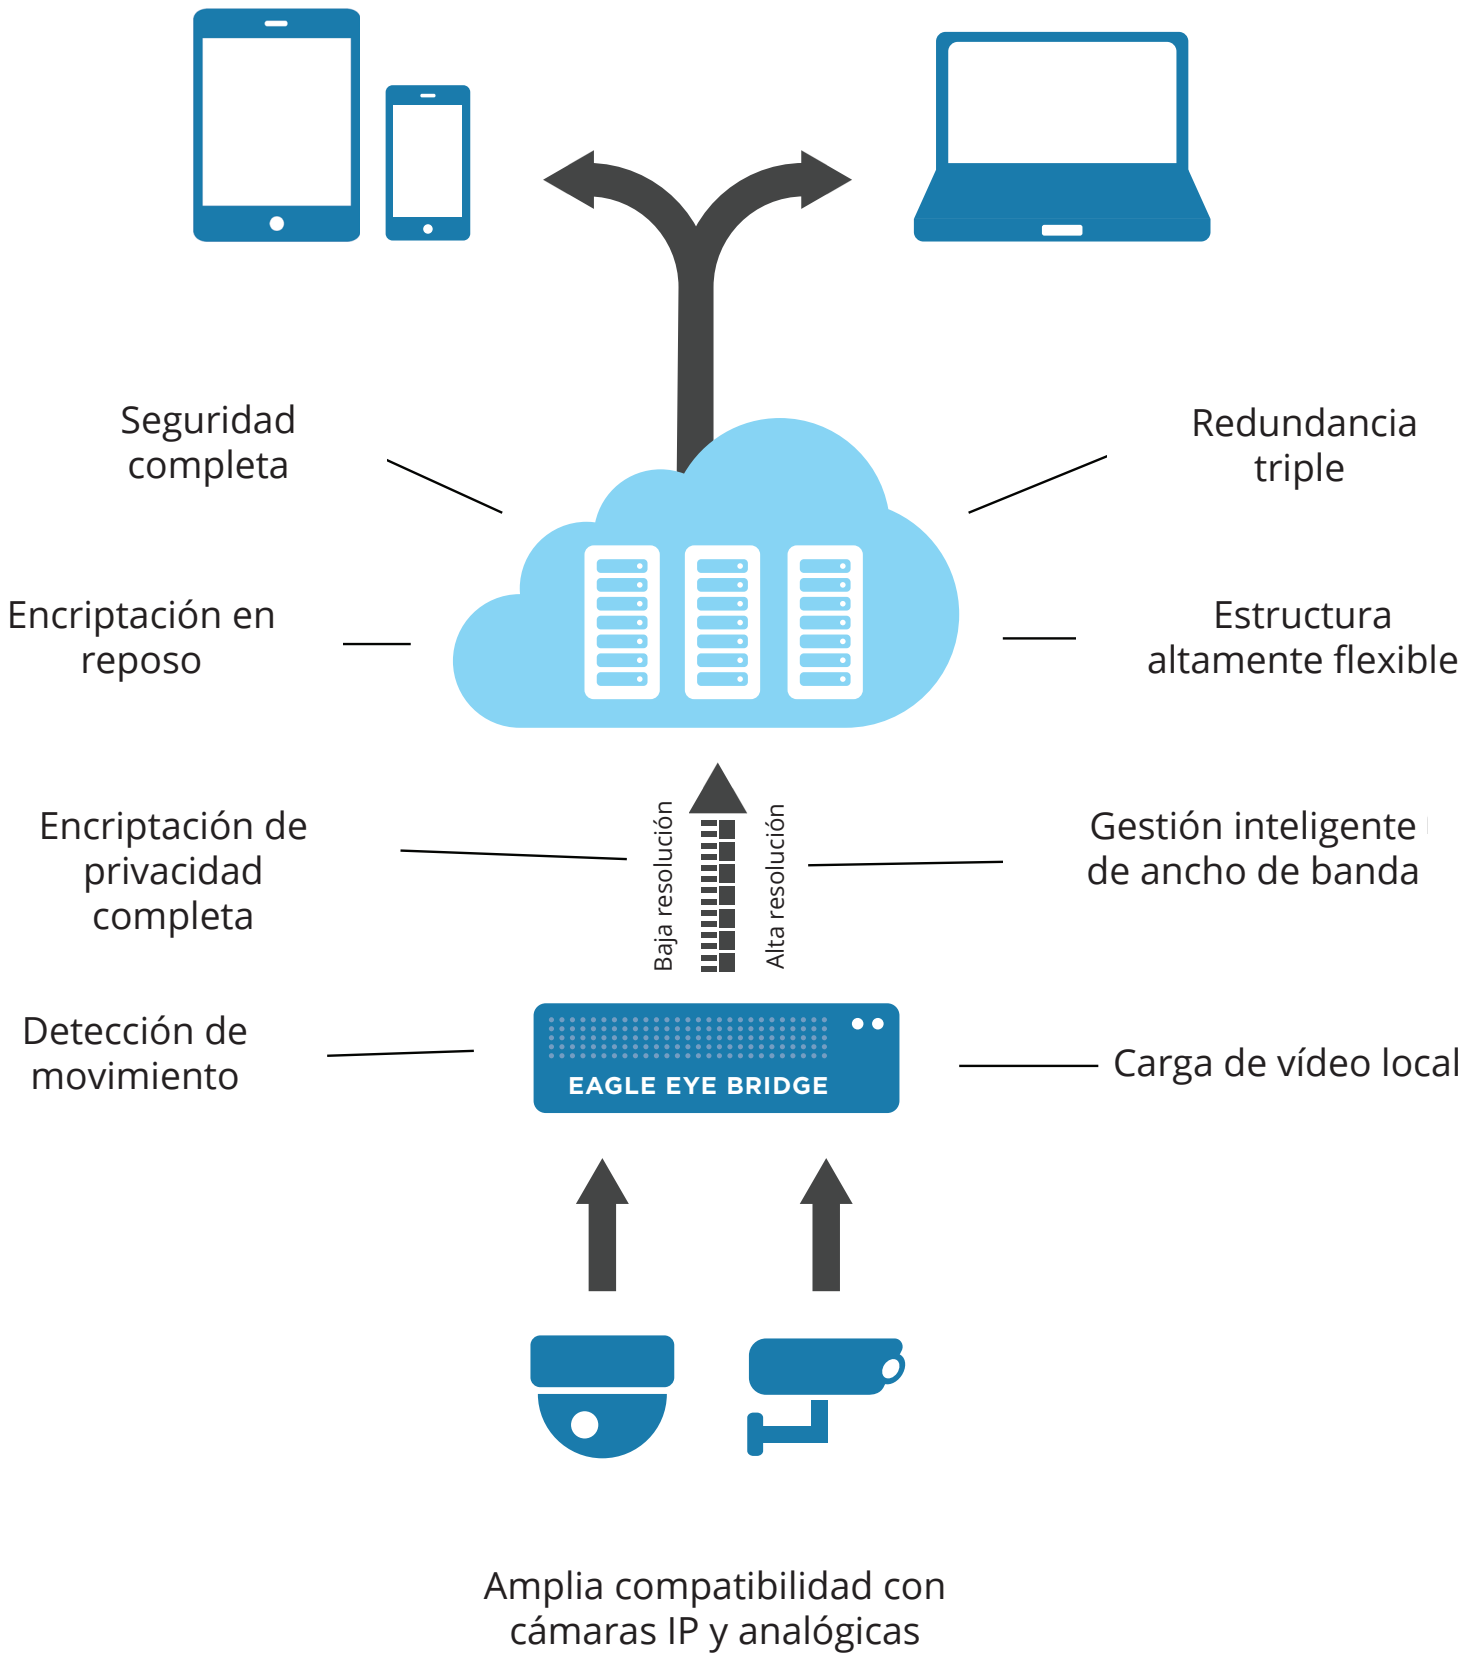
Seguridad completa

Redundancia triple

Encriptación en reposo

Estructura altamente flexible

Encriptación de privacidad completa

Baja resolución

Alta resolución

Gestión inteligente de ancho de banda

Detección de movimiento

EAGLE EYE BRIDGE

Carga de vídeo local

Amplia compatibilidad con cámaras IP y analógicas